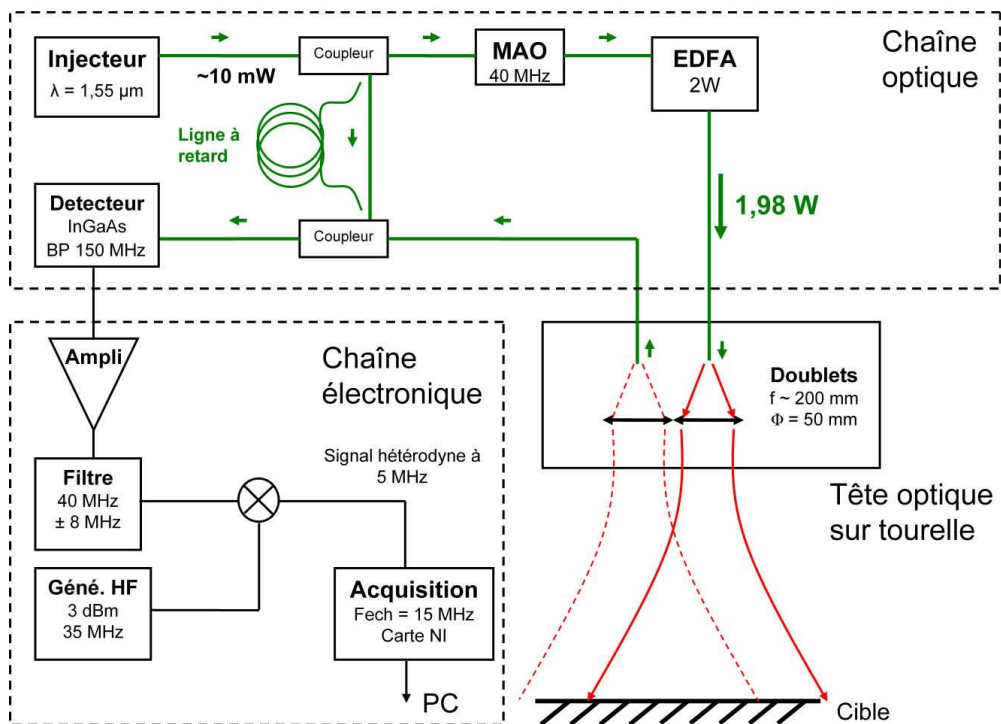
Chaîne optique

Injecteur
λ = 1,55 µm

~10 mW

Coupleur

MAO
40 MHz

EDFA
2W

Ligne à retard

Detecteur
InGaAs
BP 150 MHz

Coupleur

1,98 W

Chaîne électronique

Ampli

Doublets
f ~ 200 mm
Φ = 50 mm

Signal hétérodyne à 5 MHz

Filtre
40 MHz
± 8 MHz

Géné. HF
3 dBm
35 MHz

Acquisition
Fech = 15 MHz
Carte NI

PC

Tête optique sur tourelle

Cible